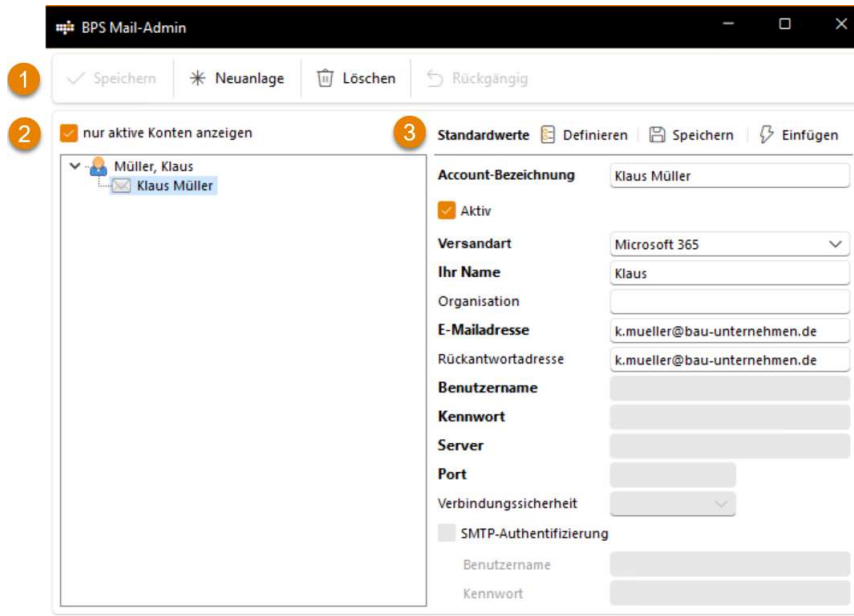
BPS Mail-Admin

1

Speichern | Neuanlage | Löschen | Rückgängig

2

nur aktive Konten anzeigen

Müller, Klaus
Klaus Müller

3

Standardwerte | Definieren | Speichern | Einfügen

| | |
|---|---|
| Account-Bezeichnung | Klaus Müller |
| Aktiv | |
| Versandart | Microsoft 365 |
| Ihr Name | Klaus |
| Organisation | |
| E-Mailadresse | k.mueller@bau-unternehmen.de |
| Rückantwortadresse | k.mueller@bau-unternehmen.de |
| Benutzername | |
| Kennwort | |
| Server | |
| Port | |
| Verbindungssicherheit | |
| SMTP-Authentifizierung | |
| Benutzername | |
| Kennwort | |